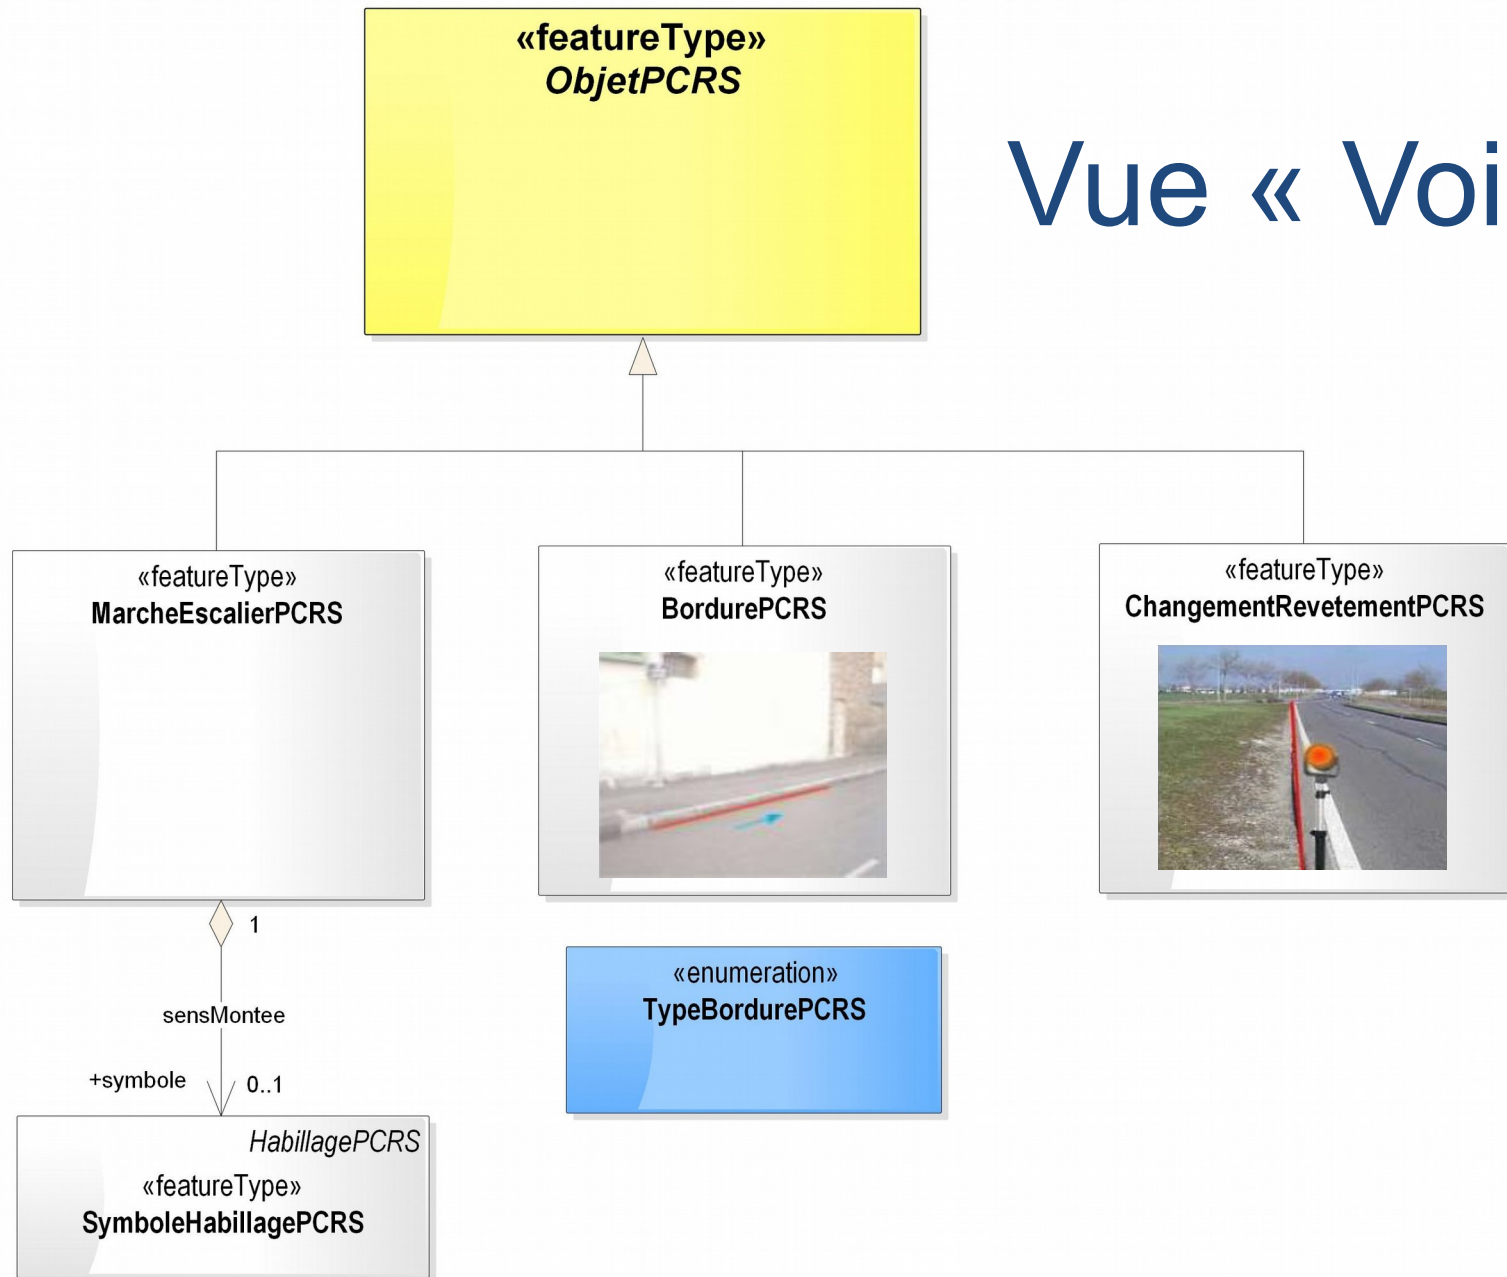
«featureType»
ObjetPCRS

Vue « Voi

«featureType»
MarcheEscalierPCRS

«featureType»
BordurePCRS

«featureType»
ChangementRevetementPCRS

1

sensMontee

+symbole

0..1

«enumeration»
TypeBordurePCRS

HabillagePCRS
«featureType»
SymboleHabillagePCRS